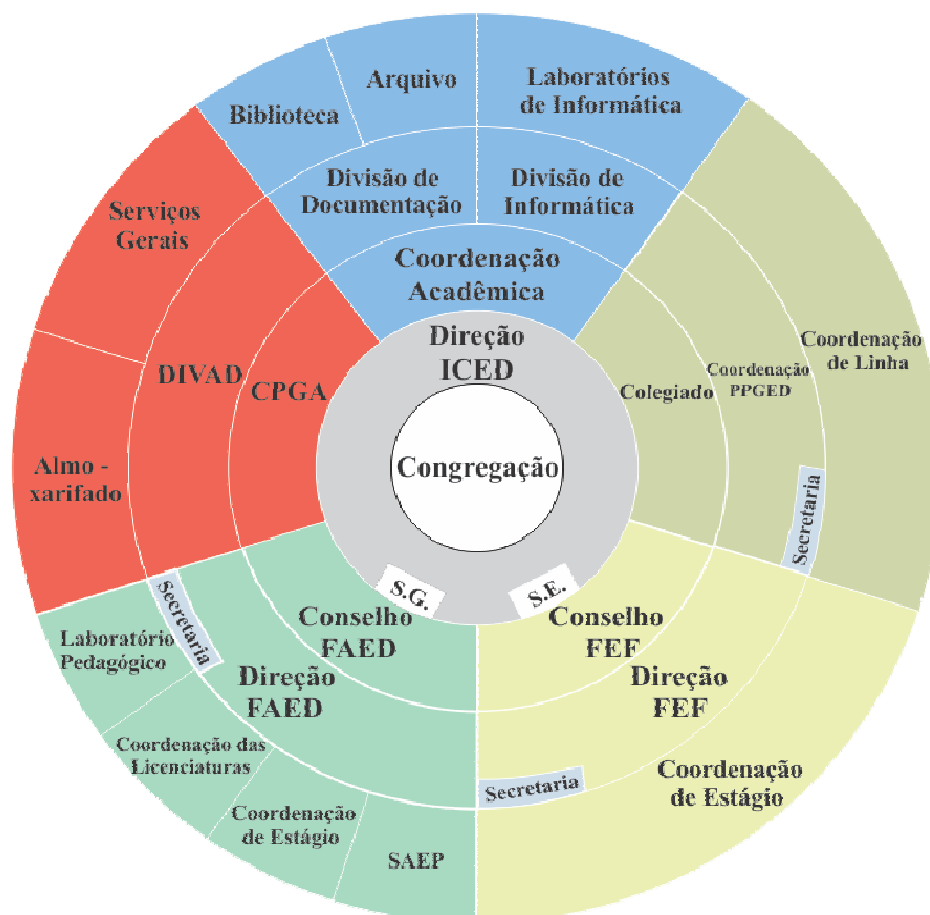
Biblioteca

Arquivo

Laboratórios de Informática

Divisão de Documentação

Divisão de Informática

Coordenação Acadêmica

Serviços Gerais

DIVAD

CPGA

Almo - xarifado

Direção ICED

Congregação

Colegiado

Coordenação PPGED

Coordenação de Linha

Secretaria

S.G.

S.E.

Secretaria

Laboratório Pedagógico

Conselho FAED

Direção FAED

Coordenação das Licenciaturas

Coordenação de Estágio

SAEP

Secretaria

Conselho FEF

Direção FEF

Coordenação de Estágio